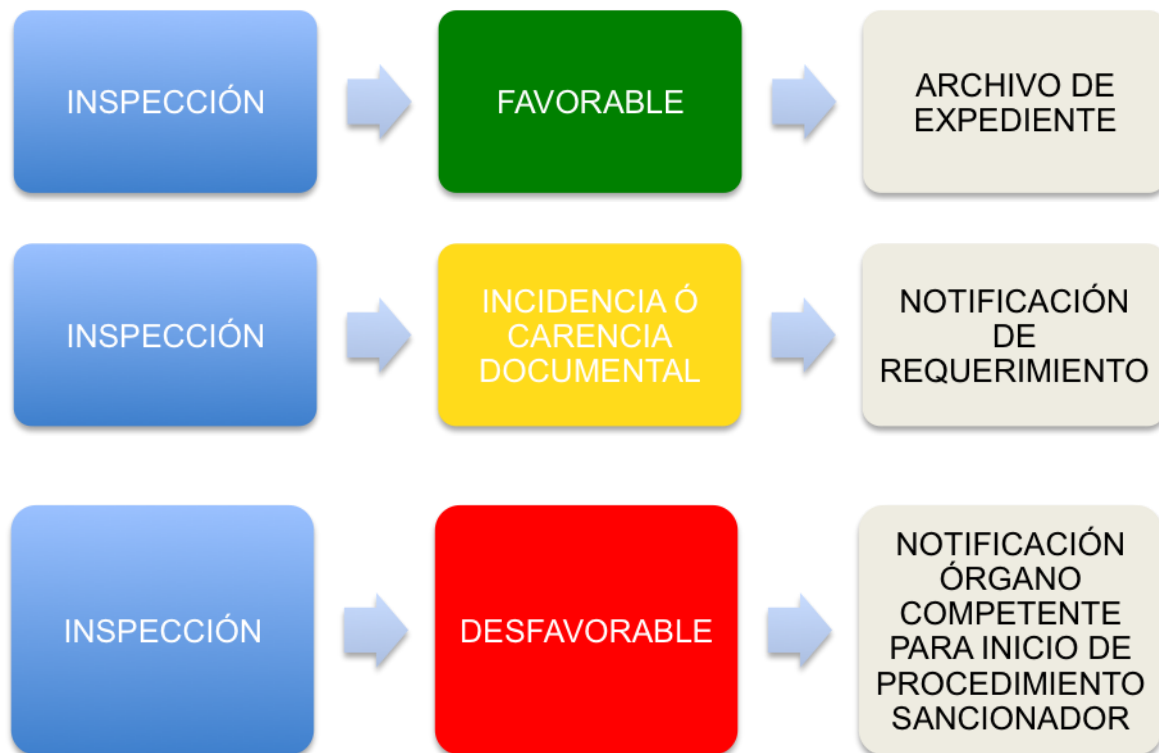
INSPECCIÓN

FAVORABLE

ARCHIVO DE EXPEDIENTE

INSPECCIÓN

INCIDENCIA Ó CARENCIA DOCUMENTAL

NOTIFICACIÓN DE REQUERIMIENTO

INSPECCIÓN

DESFAVORABLE

NOTIFICACIÓN ÓRGANO COMPETENTE PARA INICIO DE PROCEDIMIENTO SANCIONADOR